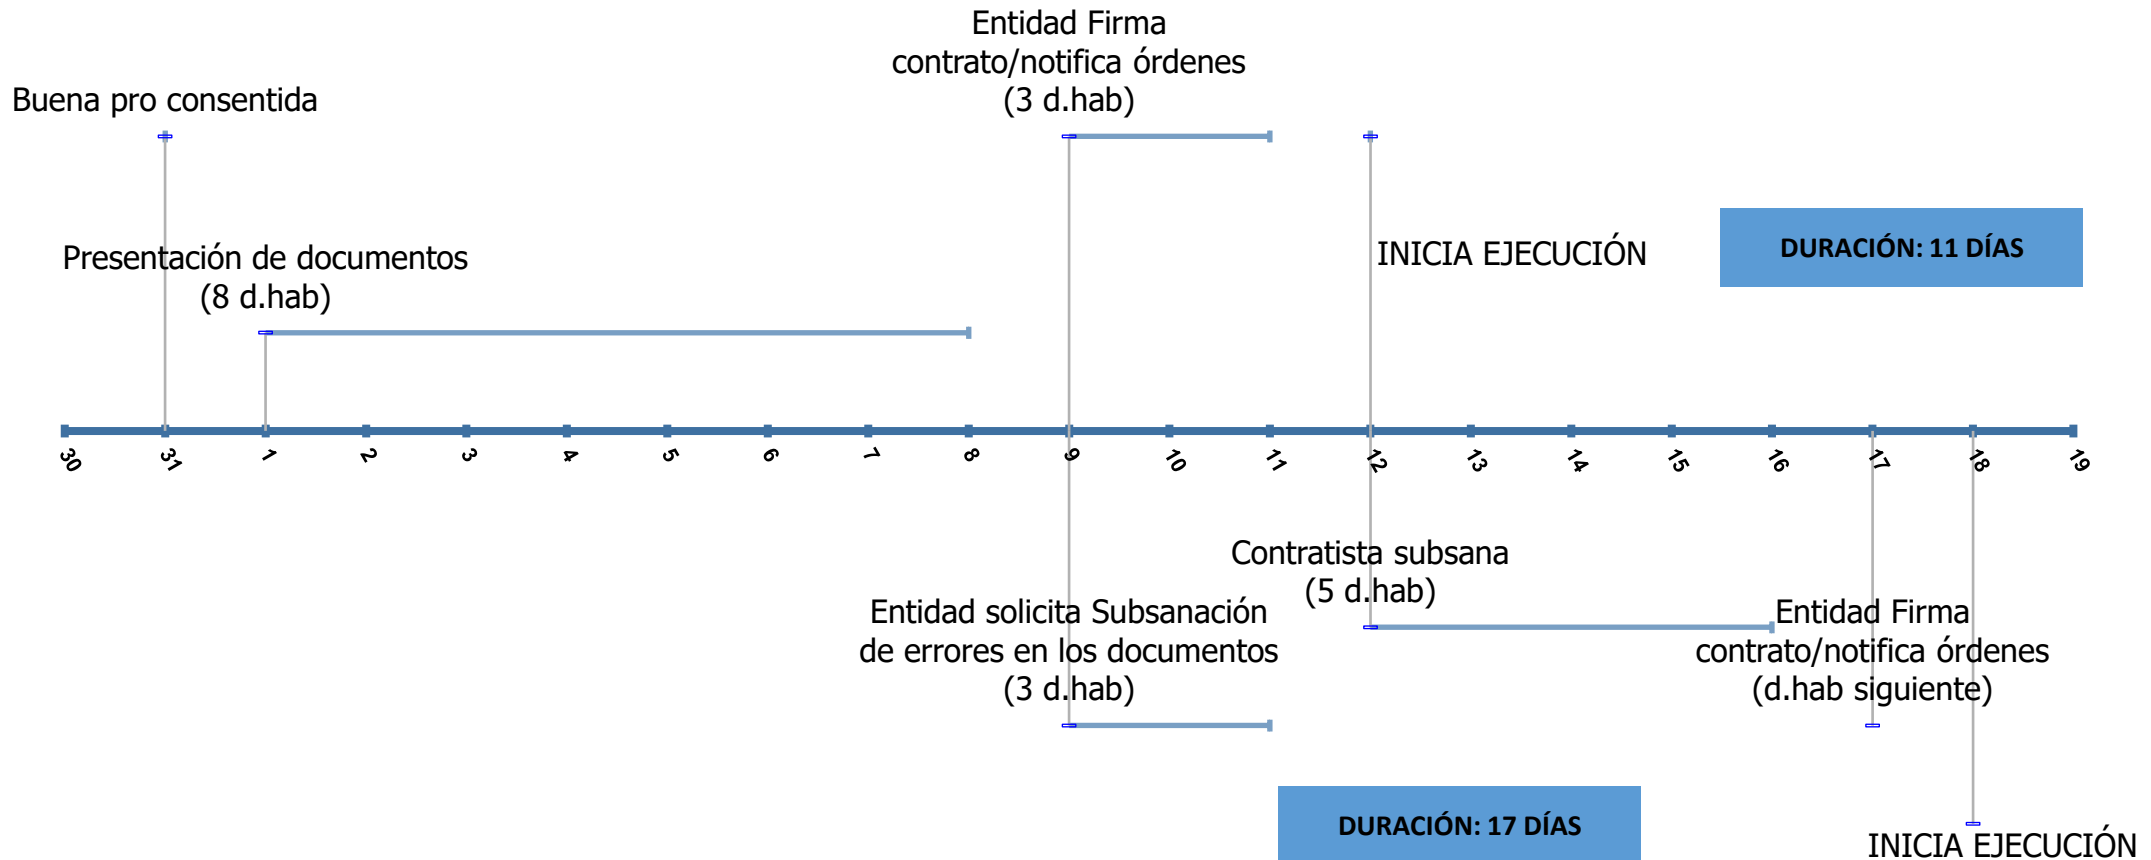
Entidad Firma contrato/notifica órdenes (3 d.hab)

Buena pro consentida

Presentación de documentos (8 d.hab)

INICIA EJECUCIÓN

DURACIÓN: 11 DÍAS

30 31 1 2 3 4 5 6 7 8 9 10 11 12 13 14 15 16 17 18 19

Contratista subsana (5 d.hab)

Entidad solicita Subsanación de errores en los documentos (3 d.hab)

Entidad Firma contrato/notifica órdenes (d.hab siguiente)

DURACIÓN: 17 DÍAS

INICIA EJECUCIÓN